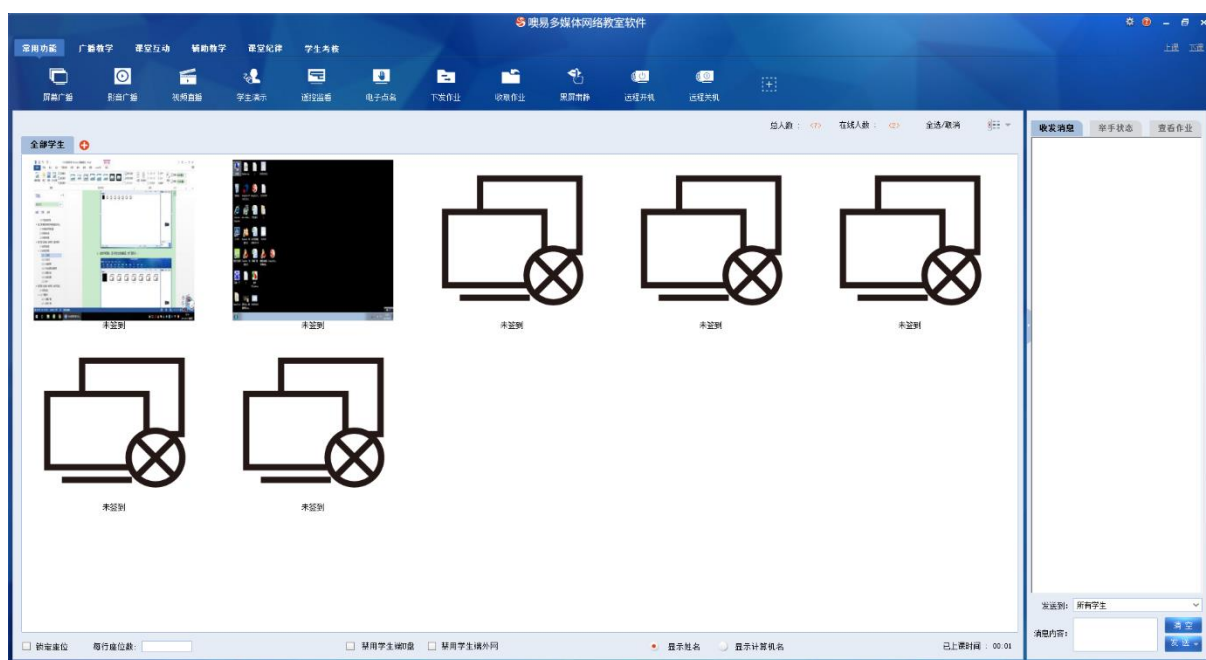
噢易多媒体网络教室软件

常用功能 广播教学 课堂互动 辅助教学 课堂纪律 学生考核

上课 下课

屏幕广播 影音广播 视频直播 学生演示 遥控监看 电子点名 下发作业 收取作业 黑屏肃静 远程开机 远程关机

总人数：（7） 在线人数：（2） 全选/取消

全部学生

未签到 未签到 未签到 未签到 未签到

未签到 未签到

收发消息 举手状态 查看作业

发送到： 所有学生

消息内容：

清空

发送

锁定座位 每行座位数： 禁用学生U盘 禁用学生访外网 显示姓名 显示计算机名 已上课时间：00:01